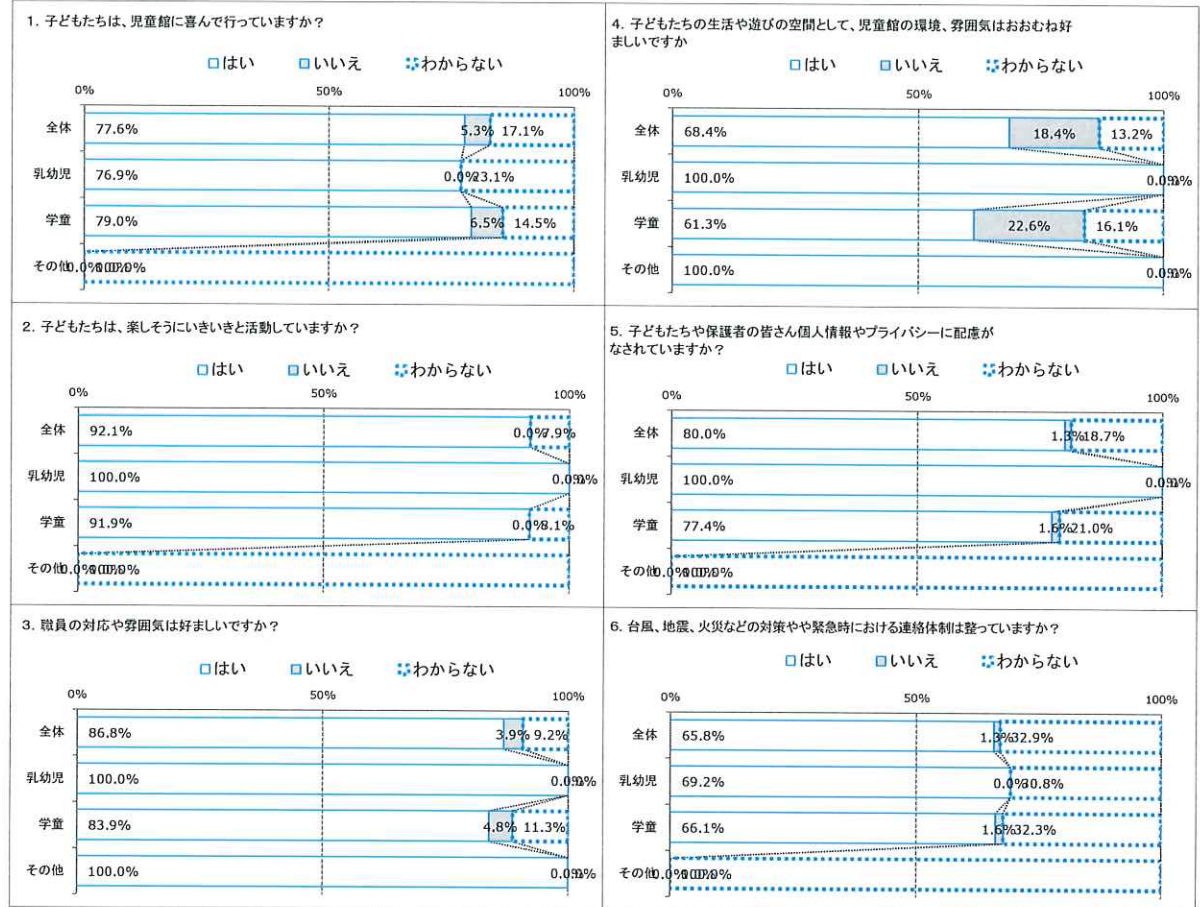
1. 子どもたちは、児童館に喜んで行っていますか？

□はい □いいえ □わからない

0% 50% 100%

全体 77.6% 5.3% 17.1%

乳幼児 76.9% 0.0% 23.1%

学童 79.0% 6.5% 14.5%

その他 0.0% 0.0% 100.0%

4. 子どもたちの生活や遊びの空間として、児童館の環境、雰囲気はおおむね好ましいですか

□はい □いいえ □わからない

0% 50% 100%

全体 68.4% 18.4% 13.2%

乳幼児 100.0% 0.0% 0.0%

学童 61.3% 22.6% 16.1%

その他 100.0% 0.0% 0.0%

2. 子どもたちは、楽しそうにいきいきと活動していますか？

□はい □いいえ □わからない

0% 50% 100%

全体 92.1% 0.0% 7.9%

乳幼児 100.0% 0.0% 0.0%

学童 91.9% 0.0% 8.1%

その他 0.0% 0.0% 100.0%

5. 子どもたちや保護者の皆さん個人情報やプライバシーに配慮がなされていますか？

□はい □いいえ □わからない

0% 50% 100%

全体 80.0% 1.3% 18.7%

乳幼児 100.0% 0.0% 0.0%

学童 77.4% 1.6% 21.0%

その他 0.0% 0.0% 100.0%

3. 職員の対応や雰囲気は好ましいですか？

□はい □いいえ □わからない

0% 50% 100%

全体 86.8% 3.9% 9.2%

乳幼児 100.0% 0.0% 0.0%

学童 83.9% 4.8% 11.3%

その他 100.0% 0.0% 0.0%

6. 台風、地震、火災などの対策やや緊急時における連絡体制は整っていますか？

□はい □いいえ □わからない

0% 50% 100%

全体 65.8% 1.3% 32.9%

乳幼児 69.2% 0.0% 30.8%

学童 66.1% 1.6% 32.3%

その他 0.0% 0.0% 100.0%